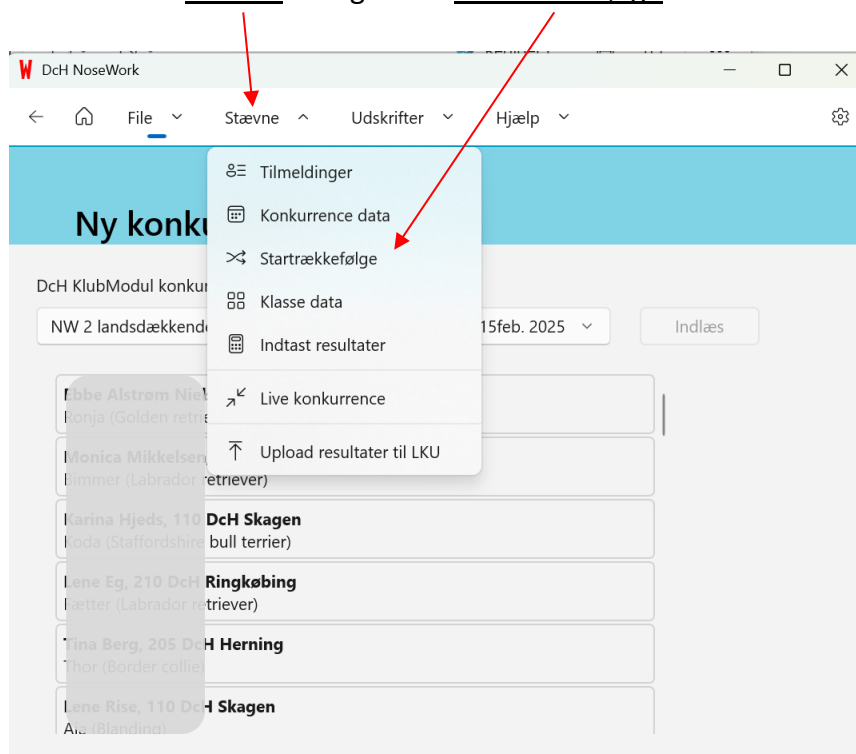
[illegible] og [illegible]

DcH NoseWork

File Stævne Udskrifter Hjælp

Ny konku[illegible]

DcH KlubModul konku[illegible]

NW 2 landsdækkende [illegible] 15feb. 2025

Indlæs

Tilmeldinger
Konkurrence data
Startrækkefølge
Klasse data
Indtast resultater
Live konkurrence
Upload resultater til LKU

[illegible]bbe Alstrøm Nie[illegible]
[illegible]onja (Golden retrie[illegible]

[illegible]onica Mikkelsen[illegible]
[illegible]immer (Labrador retriever)

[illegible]arina Hjeds, 110 DcH Skagen
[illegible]oda (Staffordshire bull terrier)

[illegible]ene Eg, 210 DcH Ringkøbing
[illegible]ætter (Labrador retriever)

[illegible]ina Berg, 205 DcH Herning
Thor (Border collie)

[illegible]ene Rise, 110 DcH Skagen
Ais (Blanding)